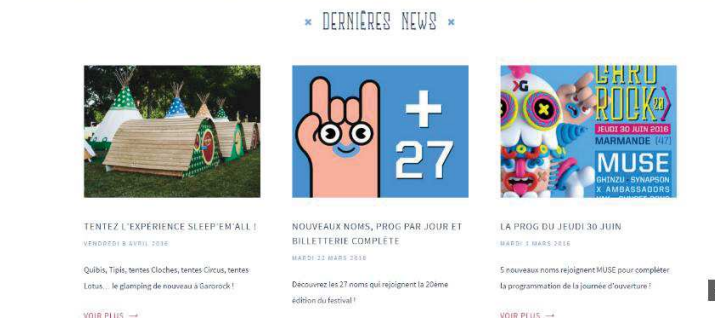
× DERNIÈRES NEWS ×

+ 27

GAROROCK 20
JEUDI 30 JUIN 2016
MARMANDE (47)
MUSE
GHINZU SYNAPSON
X AMBASSADORS
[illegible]

TENTEZ L'EXPÉRIENCE SLEEP'EM'ALL !

VENDREDI 8 AVRIL 2016

Quibis, Tipis, tentes Cloches, tentes Circus, tentes Lotus… le glamping de nouveau à Garorock !

VOIR PLUS →

NOUVEAUX NOMS, PROG PAR JOUR ET BILLETTERIE COMPLÈTE

MARDI 22 MARS 2016

Découvrez les 27 noms qui rejoignent la 20ème édition du festival !

LA PROG DU JEUDI 30 JUIN

MARDI 1 MARS 2016

5 nouveaux noms rejoignent MUSE pour compléter la programmation de la journée d'ouverture !

VOIR PLUS →